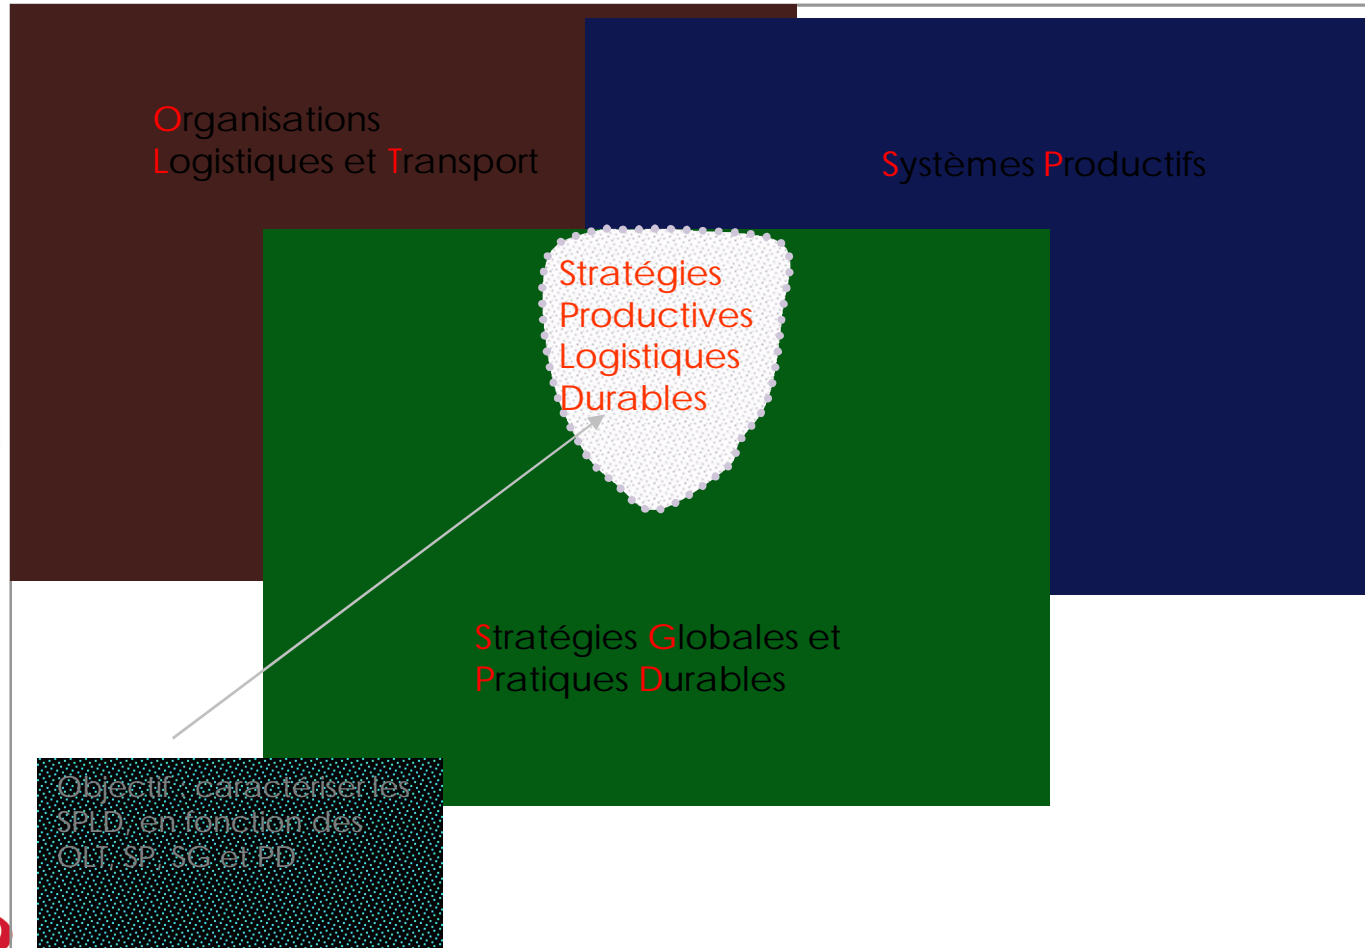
Organisations
Logistiques et Transport

Systèmes Productifs

Stratégies
Productives
Logistiques
Durables

Stratégies Globales et
Pratiques Durables

Objectif : caractériser les SPLD, en fonction des OLT, SP, SG et PD